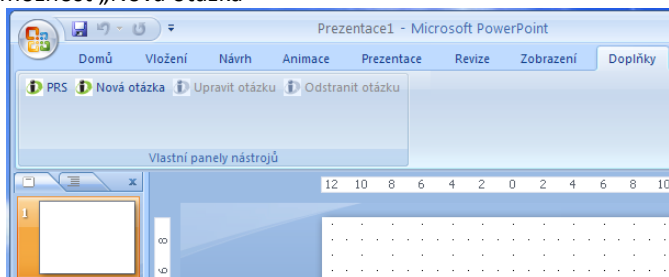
možnost „Nová otázka

Prezentace1 - Microsoft PowerPoint

Domů Vložení Návrh Animace Prezentace Revize Zobrazení Doplňky

PRS Nová otázka Upravit otázku Odstranit otázku

Vlastní panely nástrojů

x

12 10 8 6 4 2 0 2 4 6 8 10

1

8

6